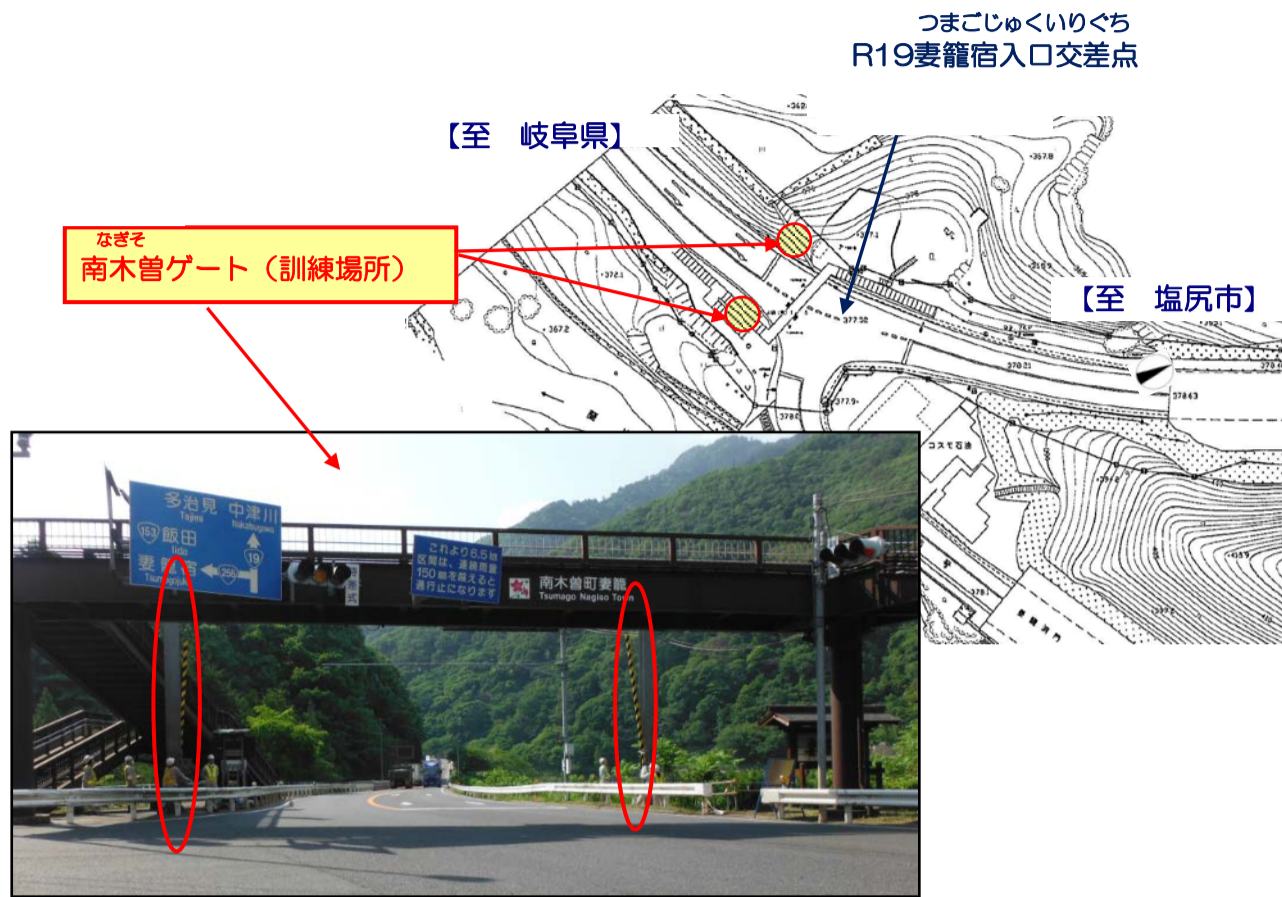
つまごじゅくいりぐち
R19妻籠宿入口交差点

【至　岐阜県】

なぎそ
南木曽ゲート（訓練場所）

【至　塩尻市】

多治見 Tajimi
中津川 Nakatsugawa
153 飯田 Iida
19
妻籠宿 Tsumagojuku
256

これより6.5㎞区間は、連続雨量150㎜を越えると通行止になります

南木曽町妻籠 Tsumago Nagiso Town